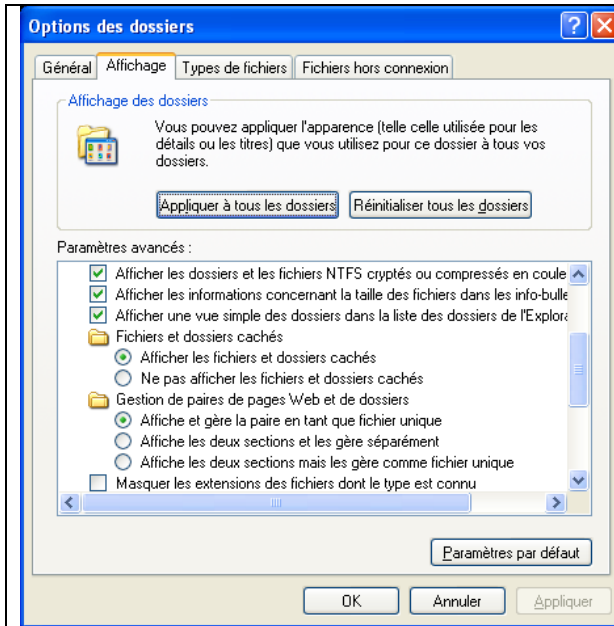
Options des dossiers

Général | Affichage | Types de fichiers | Fichiers hors connexion

Affichage des dossiers

Vous pouvez appliquer l'apparence (telle celle utilisée pour les détails ou les titres) que vous utilisez pour ce dossier à tous vos dossiers.

Appliquer à tous les dossiers | Réinitialiser tous les dossiers

Paramètres avancés :

Afficher les dossiers et les fichiers NTFS cryptés ou compressés en coule

Afficher les informations concernant la taille des fichiers dans les info-bulle

Afficher une vue simple des dossiers dans la liste des dossiers de l'Explora

Fichiers et dossiers cachés

Afficher les fichiers et dossiers cachés

Ne pas afficher les fichiers et dossiers cachés

Gestion de paires de pages Web et de dossiers

Affiche et gère la paire en tant que fichier unique

Affiche les deux sections et les gère séparément

Affiche les deux sections mais les gère comme fichier unique

Masquer les extensions des fichiers dont le type est connu

Paramètres par défaut

OK | Annuler | Appliquer